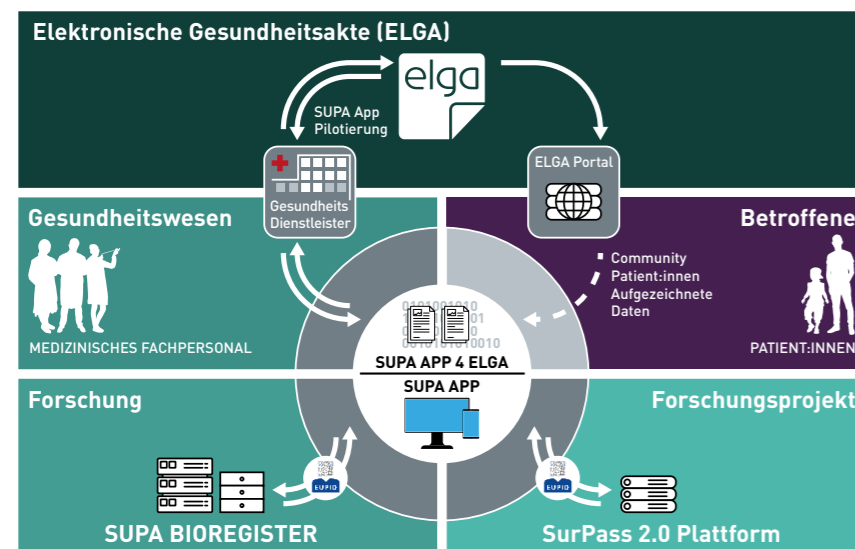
Elektronische Gesundheitsakte (ELGA)

elga

SUPA App Pilotierung

ELGA Portal

Gesundheits Dienstleister

Gesundheitswesen

Betroffene

MEDIZINISCHES FACHPERSONAL

Community Patient:innen Aufgezeichnete Daten

PATIENT:INNEN

SUPA APP 4 ELGA

SUPA APP

Forschung

Forschungsprojekt

EUPID

EUPID

SUPA BIOREGISTER

SurPass 2.0 Plattform